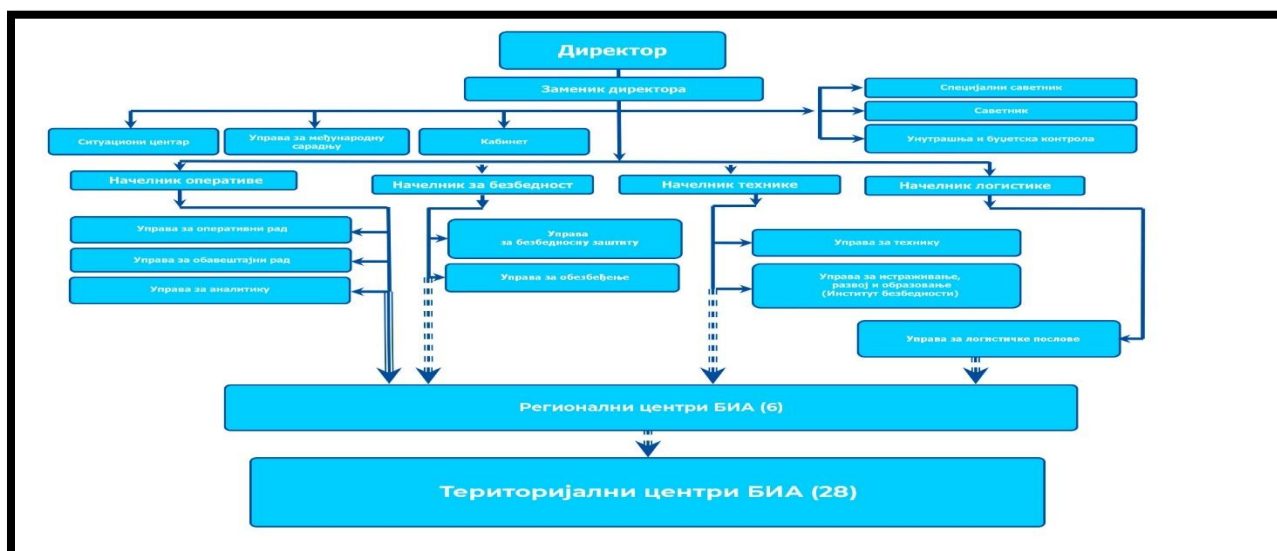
Директор

Заменик директора

Специјални саветник

Саветник

Унутрашња и буџетска контрола

Ситуациони центар

Управа за међународну сарадњу

Кабинет

Начелник оперативе

Начелник за безбедност

Начелник технике

Начелник логистике

Управа за оперативни рад

Управа за обавештајни рад

Управа за аналитику

Управа за безбедносну заштиту

Управа за обезбеђење

Управа за технику

Управа за истраживање, развој и образовање (Институт безбедности)

Управа за логистичке послове

Регионални центри БИА (6)

Територијални центри БИА (28)